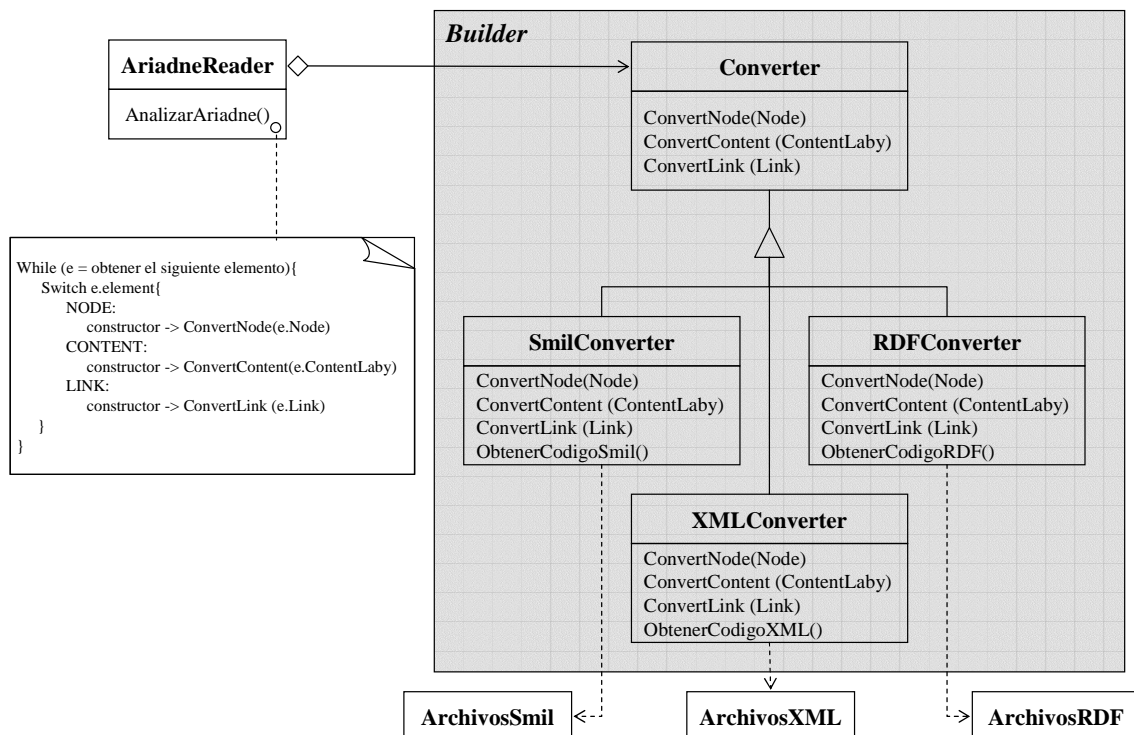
AriadneReader

AnalizarAriadne()

While (e = obtener el siguiente elemento){
Switch e.element{
NODE:
constructor -> ConvertNode(e.Node)
CONTENT:
constructor -> ConvertContent(e.ContentLaby)
LINK:
constructor -> ConvertLink (e.Link)
}
}

Builder

Converter

ConvertNode(Node)
ConvertContent (ContentLaby)
ConvertLink (Link)

SmilConverter

ConvertNode(Node)
ConvertContent (ContentLaby)
ConvertLink (Link)
ObtenerCodigoSmil()

RDFConverter

ConvertNode(Node)
ConvertContent (ContentLaby)
ConvertLink (Link)
ObtenerCodigoRDF()

XMLConverter

ConvertNode(Node)
ConvertContent (ContentLaby)
ConvertLink (Link)
ObtenerCodigoXML()

ArchivosSmil

ArchivosXML

ArchivosRDF